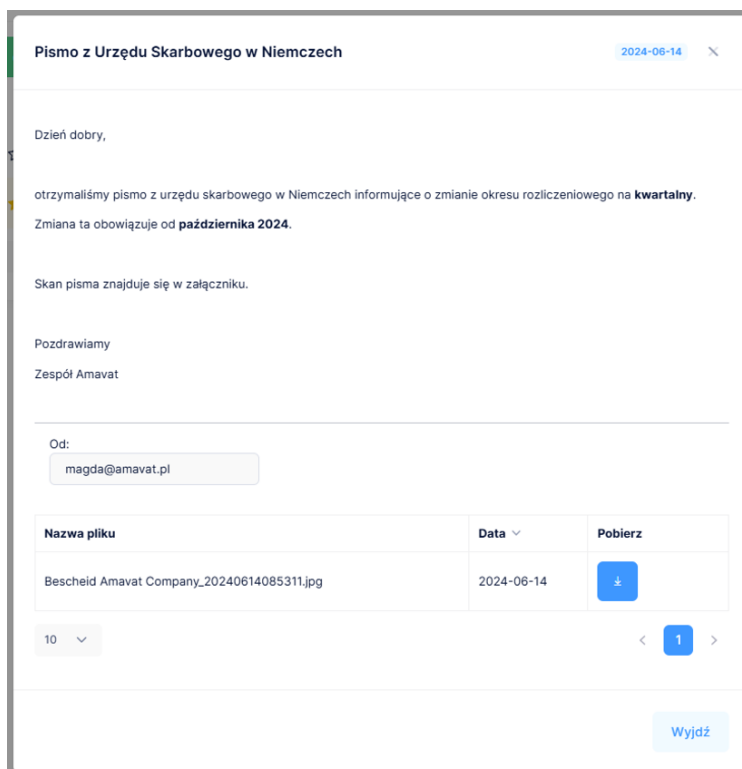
Pismo z Urzędu Skarbowego w Niemczech

2024-06-14

Dzień dobry,

otrzymaliśmy pismo z urzędu skarbowego w Niemczech informujące o zmianie okresu rozliczeniowego na **kwartalny**.

Zmiana ta obowiązuje od **października 2024**.

Skan pisma znajduje się w załączniku.

Pozdrawiamy

Zespół Amavat

Od:

magda@amavat.pl

| Nazwa pliku | Data | Pobierz |
|---|---|---|
| Bescheid Amavat Company_20240614085311.jpg | 2024-06-14 | |

10

1

Wyjdź